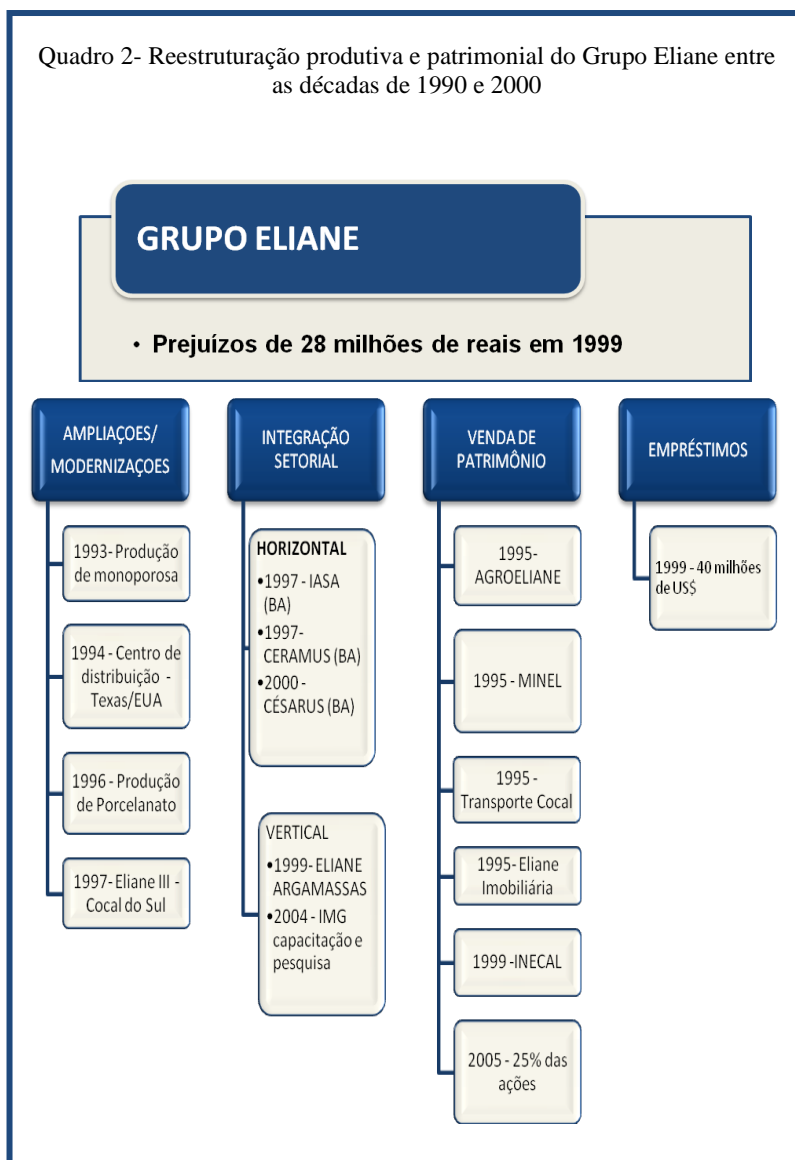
Quadro 2- Reestruturação produtiva e patrimonial do Grupo Eliane entre as décadas de 1990 e 2000

GRUPO ELIANE

• Prejuízos de 28 milhões de reais em 1999

AMPLIAÇOES/ MODERNIZAÇOES

1993- Produção de monoporosa

1994 - Centro de distribuição - Texas/EUA

1996 - Produção de Porcelanato

1997- Eliane III - Cocal do Sul

INTEGRAÇÃO SETORIAL

HORIZONTAL
•1997 - IASA (BA)
•1997- CERAMUS (BA)
•2000 - CÉSARUS (BA)

VERTICAL
•1999- ELIANE ARGAMASSAS
•2004 - IMG capacitação e pesquisa

VENDA DE PATRIMÔNIO

1995- AGROELIANE

1995 - MINEL

1995 - Transporte Cocal

1995- Eliane Imobiliária

1999 -INECAL

2005 - 25% das ações

EMPRÉSTIMOS

1999 - 40 milhões de US$